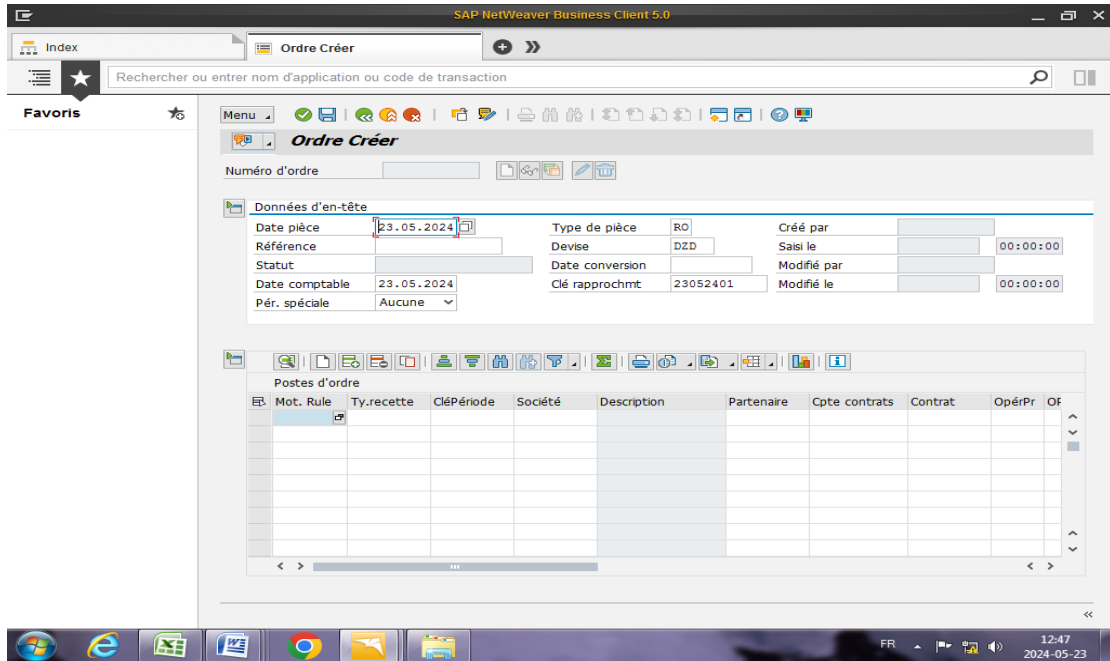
SAP NetWeaver Business Client 5.0

Index

Ordre Créer

Rechercher ou entrer nom d'application ou code de transaction

Favoris

Menu

Ordre Créer

Numéro d'ordre

Données d'en-tête

| Date pièce | 23.05.2024 | Type de pièce | RO | Créé par | |
|---|---|---|---|---|---|
| Référence | | Devise | DZD | Saisi le | 00:00:00 |
| Statut | | Date conversion | | Modifié par | |
| Date comptable | 23.05.2024 | Clé rapprochmt | 23052401 | Modifié le | 00:00:00 |
| Pér. spéciale | Aucune | | | | |

Postes d'ordre

| Mot. Rule | Ty.recette | CléPériode | Société | Description | Partenaire | Cpte contrats | Contrat | OpérPr | OP |
|---|---|---|---|---|---|---|---|---|---|

FR 12:47 2024-05-23